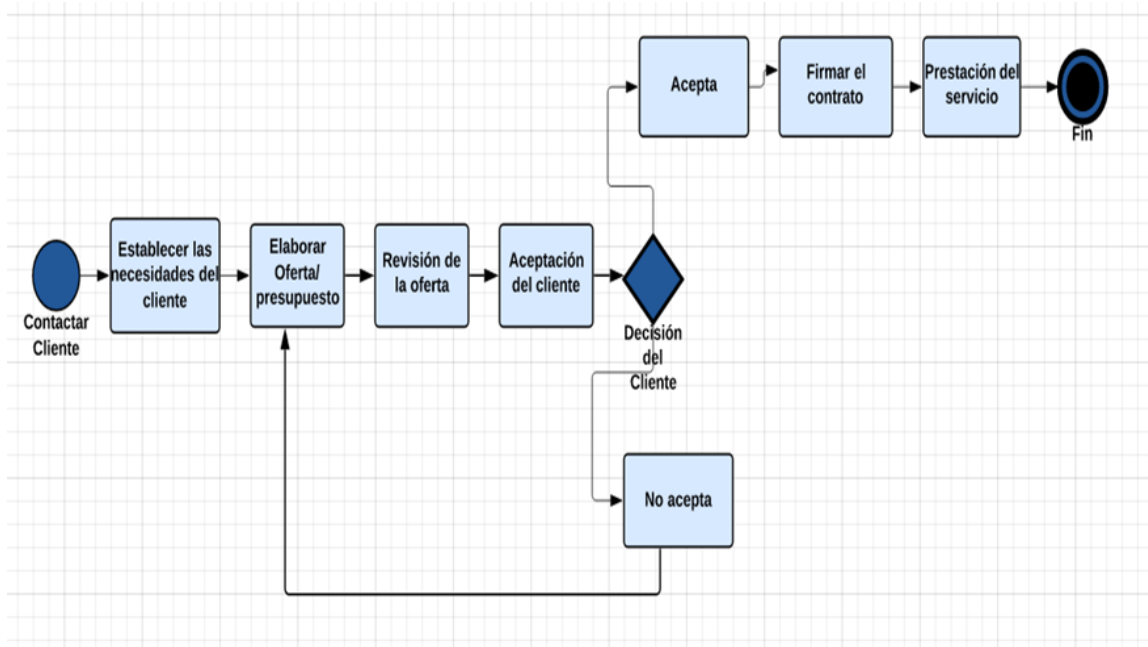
Contactar Cliente

Establecer las necesidades del cliente

Elaborar Oferta/ presupuesto

Revisión de la oferta

Aceptación del cliente

Decisión del Cliente

Acepta

Firmar el contrato

Prestación del servicio

Fin

No acepta